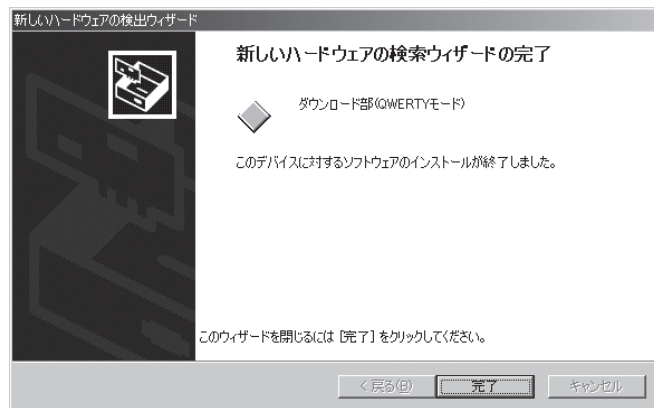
新しいハードウェアの検出ウィザード

新しいハードウェアの検索ウィザードの完了

ダウンロード部(QWERTYモード)

このデバイスに対するソフトウェアのインストールが終了しました。

このウィザードを閉じるには [完了] をクリックしてください。

< 戻る(B)

完了

キャンセル